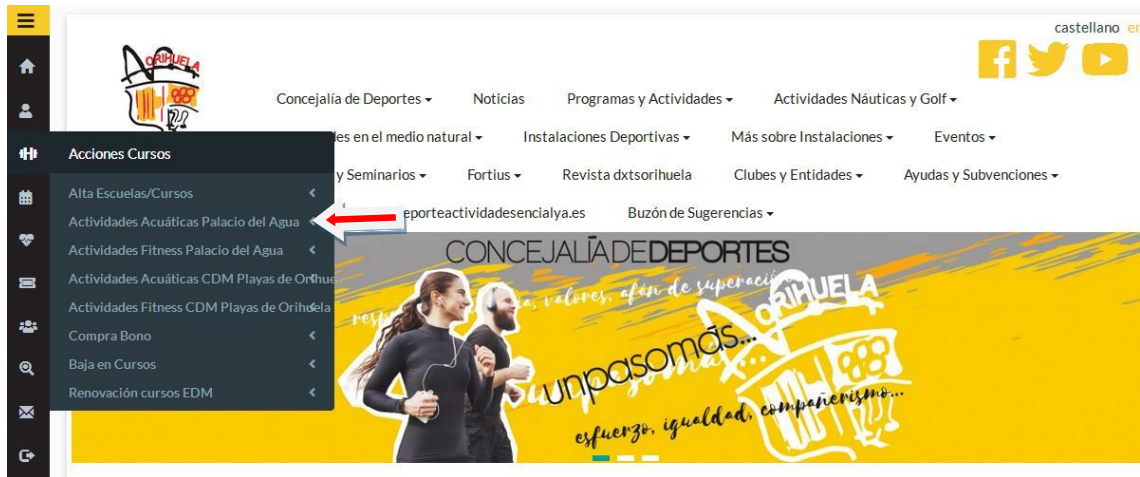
castellano en

ORIHUELA

Concejalía de Deportes ▾ Noticias Programas y Actividades ▾ Actividades Náuticas y Golf ▾

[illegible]les en el medio natural ▾ Instalaciones Deportivas ▾ Más sobre Instalaciones ▾ Eventos ▾

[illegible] y Seminarios ▾ Fortius ▾ Revista dxtsorihuela Clubes y Entidades ▾ Ayudas y Subvenciones ▾

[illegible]eporteactividadesencialya.es Buzón de Sugerencias ▾

Acciones Cursos

Alta Escuelas/Cursos

Actividades Acuáticas Palacio del Agua

Actividades Fitness Palacio del Agua

Actividades Acuáticas CDM Playas de Orihue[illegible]

Actividades Fitness CDM Playas de Orihuela

Compra Bono

Baja en Cursos

Renovación cursos EDM

CONCEJALÍA DE DEPORTES

resp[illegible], valores, afán de superación

ORIHUELA

unpasomás...

esfuerzo, igualdad, compañerismo...